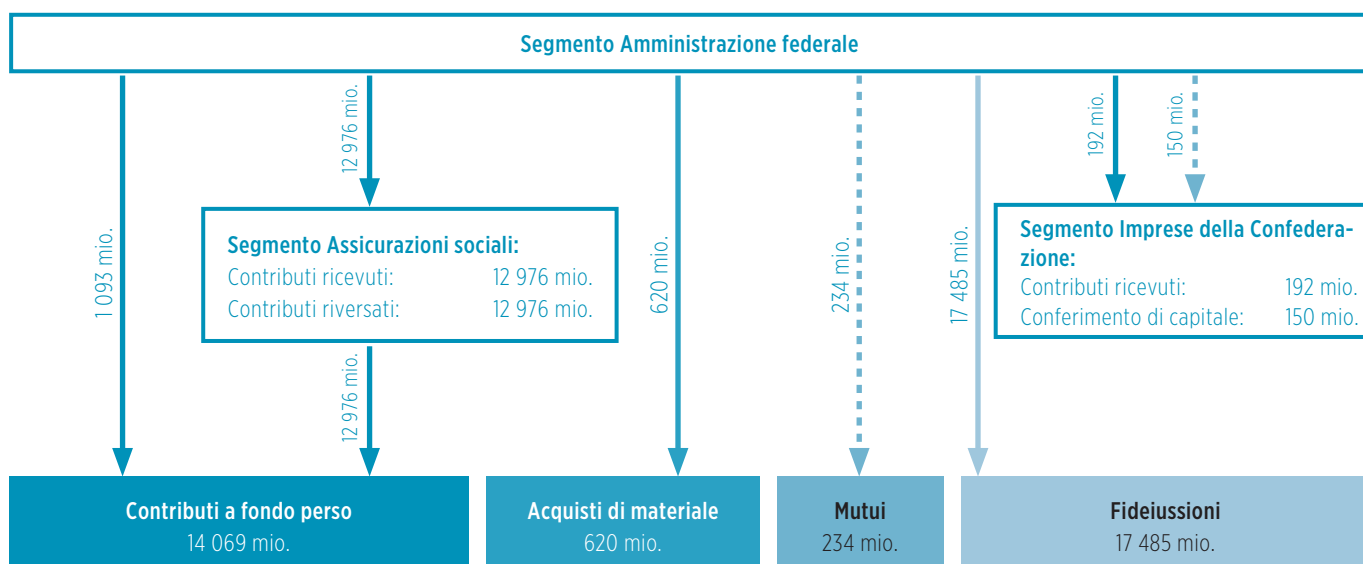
Segmento Amministrazione federale

1 093 mio.

12 976 mio.

Segmento Assicurazioni sociali:
Contributi ricevuti: 12 976 mio.
Contributi riversati: 12 976 mio.

12 976 mio.

620 mio.

234 mio.

17 485 mio.

192 mio.

150 mio.

Segmento Imprese della Confederazione:
Contributi ricevuti: 192 mio.
Conferimento di capitale: 150 mio.

Contributi a fondo perso
14 069 mio.

Acquisti di materiale
620 mio.

Mutui
234 mio.

Fideiussioni
17 485 mio.